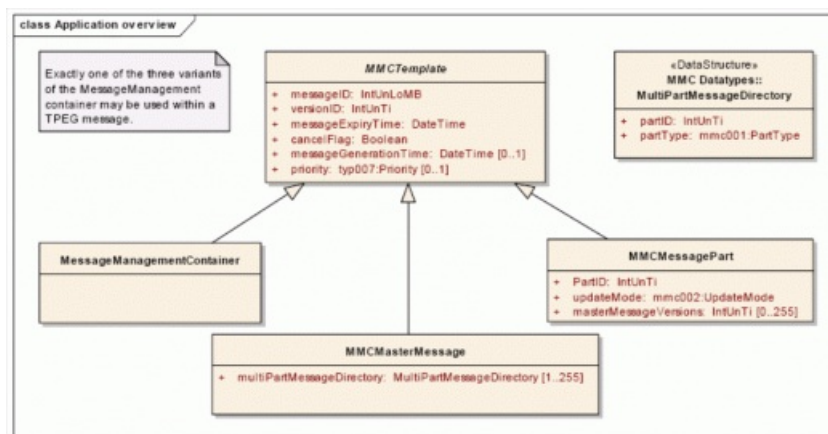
class Application overview

Exactly one of the three variants of the MessageManagement container may be used within a TPEG message.

MMCTemplate

+ messageID: IntUnLoMB
+ versionID: IntUnTi
+ messageExpiryTime: DateTime
+ cancelFlag: Boolean
+ messageGenerationTime: DateTime [0..1]
+ priority: typ007:Priority [0..1]

«DataStructure»
MMC Datatypes::
MultiPartMessageDirectory

+ partID: IntUnTi
+ partType: mmc001:PartType

MessageManagementContainer

MMCMessagePart

+ PartID: IntUnTi
+ updateMode: mmc002:UpdateMode
+ masterMessageVersions: IntUnTi [0..255]

MMCMasterMessage

+ multiPartMessageDirectory: MultiPartMessageDirectory [1..255]